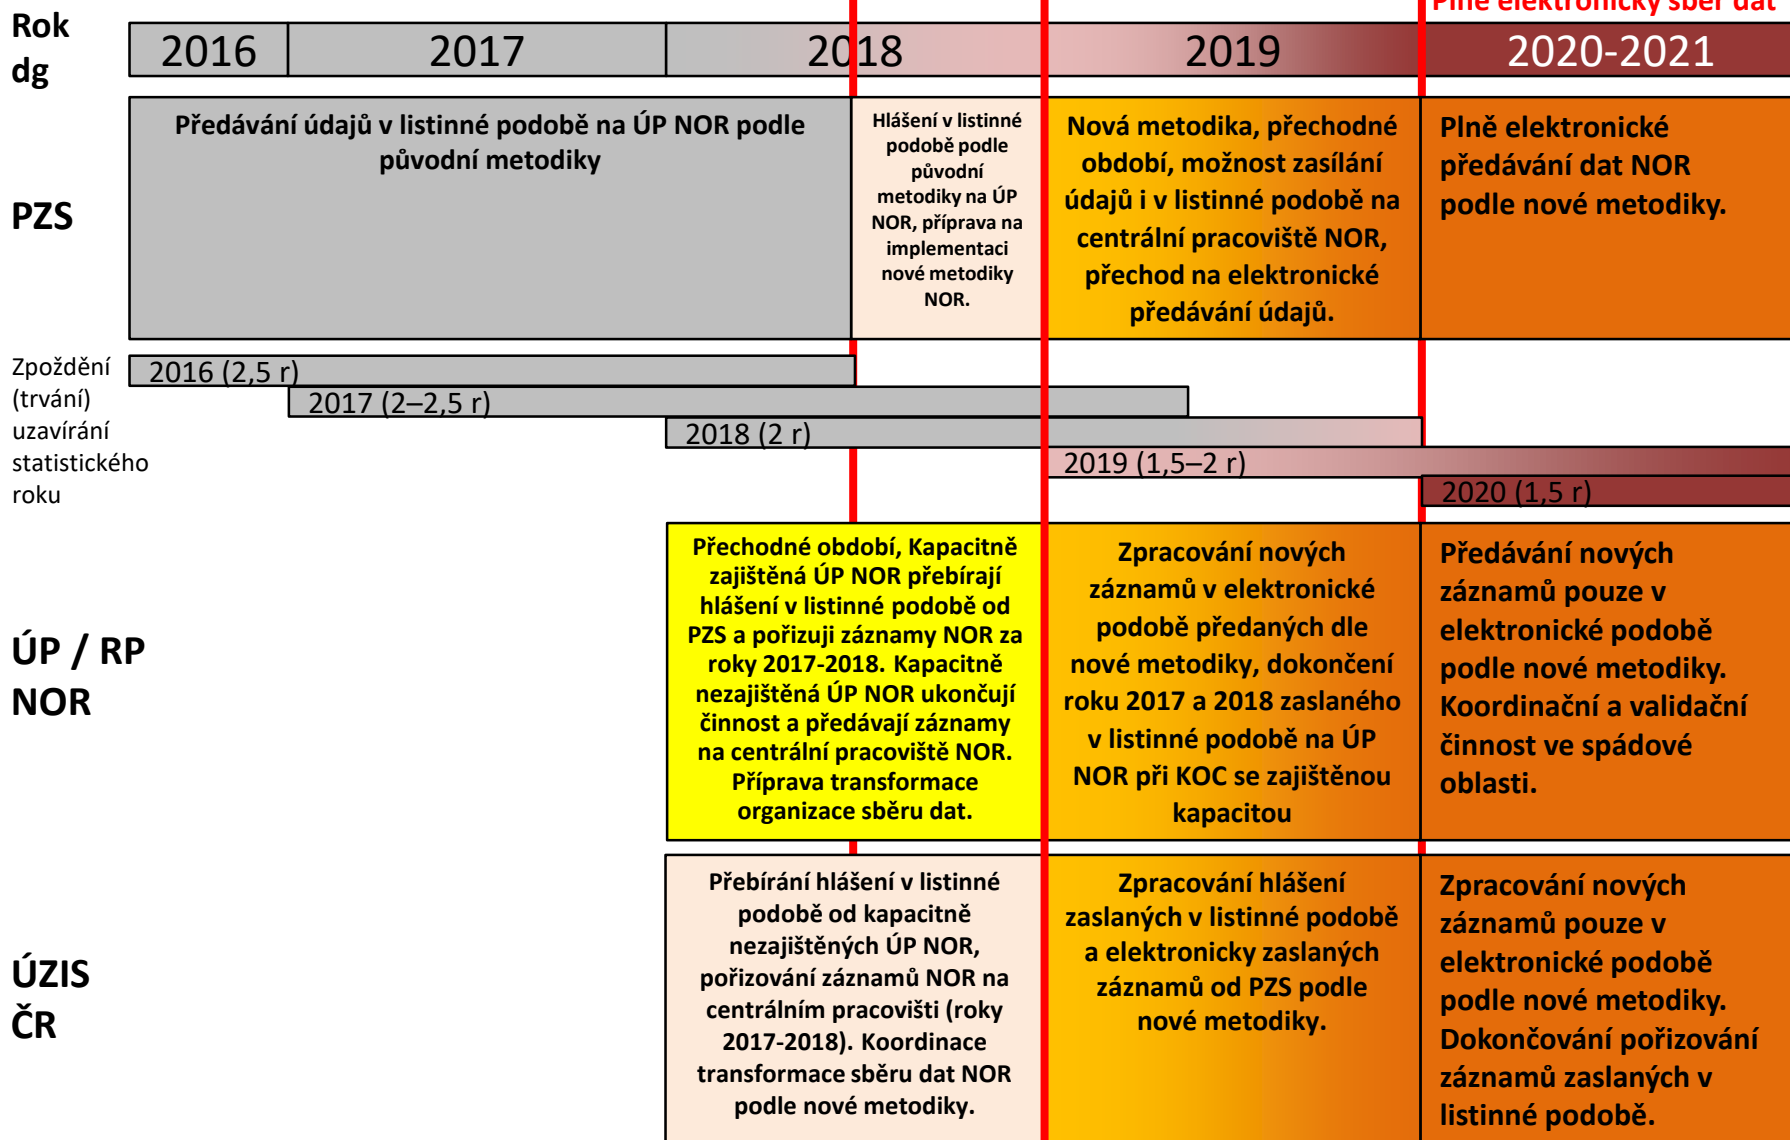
Plně elektronický sběr dat

Rok dg

| 2016 | 2017 | 2018 | 2019 | 2020-2021 |
|---|---|---|---|---|

PZS

Předávání údajů v listinné podobě na ÚP NOR podle původní metodiky

Hlášení v listinné podobě podle původní metodiky na ÚP NOR, příprava na implementaci nové metodiky NOR.

Nová metodika, přechodné období, možnost zasílání údajů i v listinné podobě na centrální pracoviště NOR, přechod na elektronické předávání údajů.

Plně elektronické předávání dat NOR podle nové metodiky.

Zpoždění (trvání) uzavírání statistického roku

2016 (2,5 r)

2017 (2–2,5 r)

2018 (2 r)

2019 (1,5–2 r)

2020 (1,5 r)

ÚP / RP NOR

Přechodné období, Kapacitně zajištěná ÚP NOR přebírají hlášení v listinné podobě od PZS a pořizuji záznamy NOR za roky 2017-2018. Kapacitně nezajištěná ÚP NOR ukončují činnost a předávají záznamy na centrální pracoviště NOR. Příprava transformace organizace sběru dat.

Zpracování nových záznamů v elektronické podobě předaných dle nové metodiky, dokončení roku 2017 a 2018 zaslaného v listinné podobě na ÚP NOR při KOC se zajištěnou kapacitou

Předávání nových záznamů pouze v elektronické podobě podle nové metodiky. Koordinační a validační činnost ve spádové oblasti.

ÚZIS ČR

Přebírání hlášení v listinné podobě od kapacitně nezajištěných ÚP NOR, pořizování záznamů NOR na centrálním pracovišti (roky 2017-2018). Koordinace transformace sběru dat NOR podle nové metodiky.

Zpracování hlášení zaslaných v listinné podobě a elektronicky zaslaných záznamů od PZS podle nové metodiky.

Zpracování nových záznamů pouze v elektronické podobě podle nové metodiky. Dokončování pořizování záznamů zaslaných v listinné podobě.